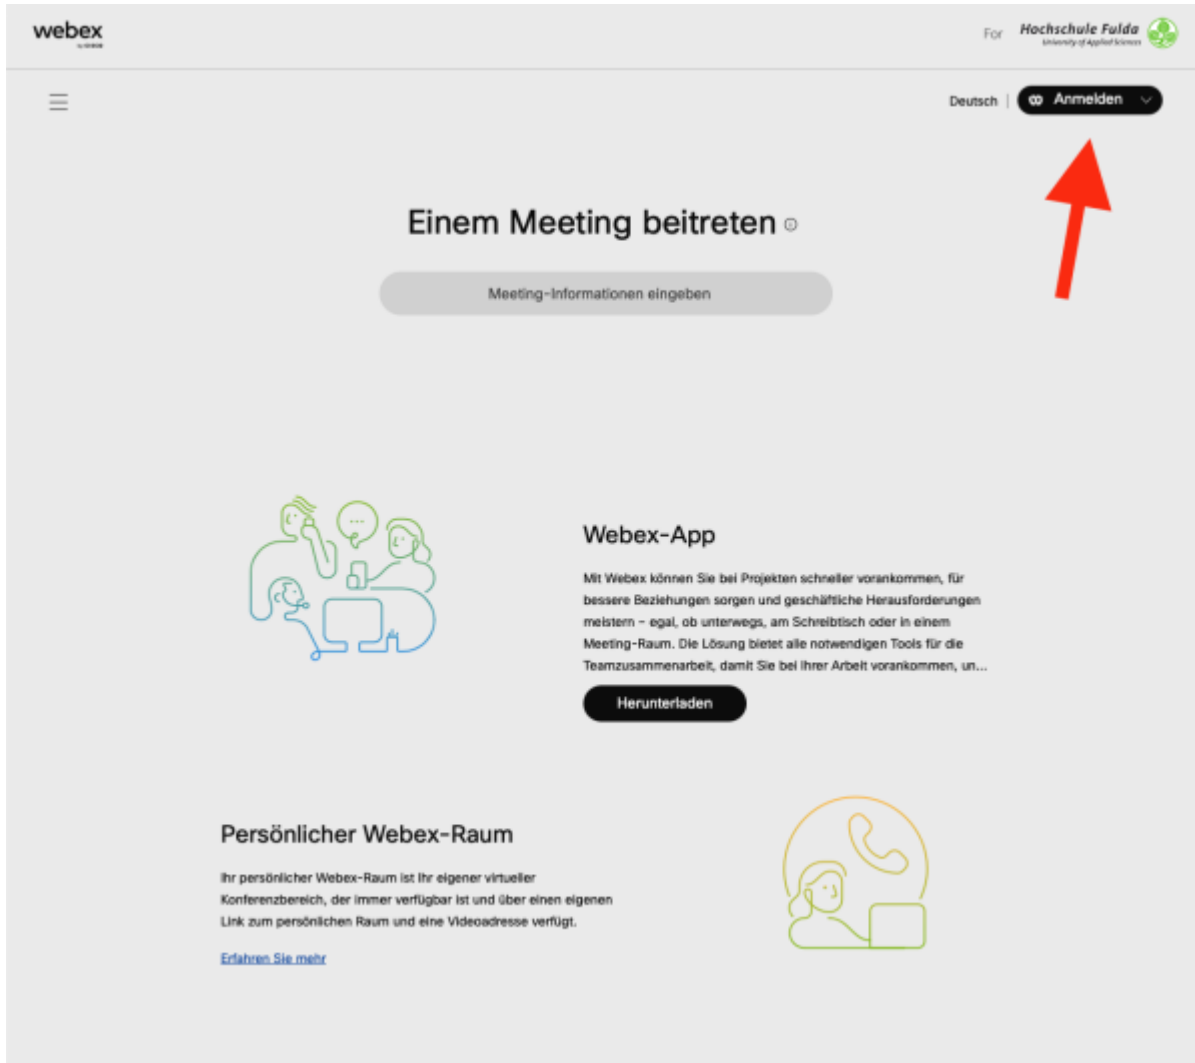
webex
by CISCO

For Hochschule Fulda
University of Applied Sciences

Deutsch | Anmelden

Einem Meeting beitreten

Meeting-Informationen eingeben

Webex-App

Mit Webex können Sie bei Projekten schneller vorankommen, für bessere Beziehungen sorgen und geschäftliche Herausforderungen meistern – egal, ob unterwegs, am Schreibtisch oder in einem Meeting-Raum. Die Lösung bietet alle notwendigen Tools für die Teamzusammenarbeit, damit Sie bei Ihrer Arbeit vorankommen, un...

Herunterladen

Persönlicher Webex-Raum

Ihr persönlicher Webex-Raum ist Ihr eigener virtueller Konferenzbereich, der immer verfügbar ist und über einen eigenen Link zum persönlichen Raum und eine Videoadresse verfügt.

Erfahren Sie mehr